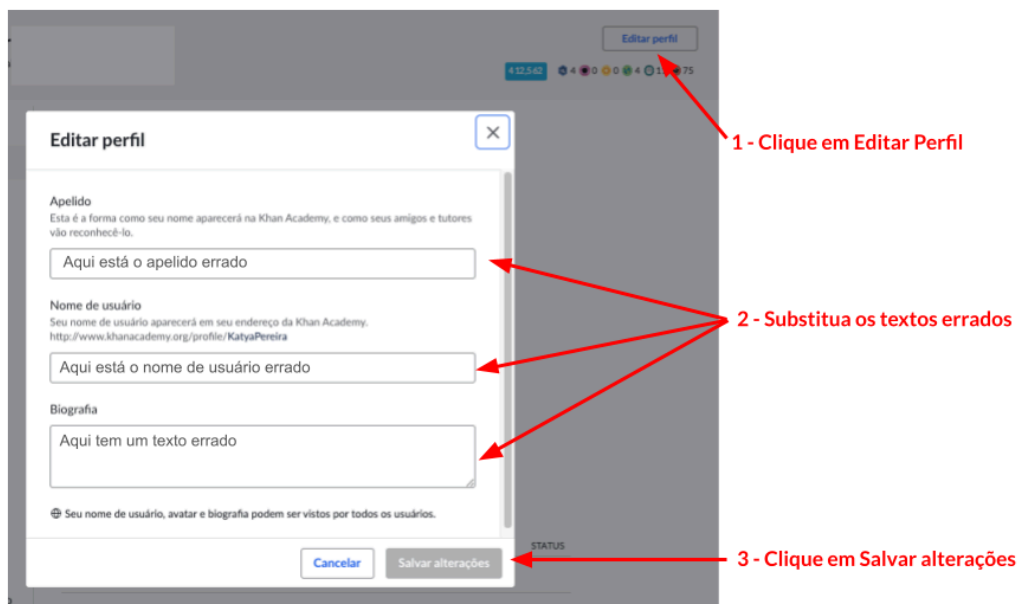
Editar perfil

4.12.5.62 4 0 0 4 1 75

1 - Clique em Editar Perfil

Editar perfil

Apelido
Esta é a forma como seu nome aparecerá na Khan Academy, e como seus amigos e tutores vão reconhecê-lo.

Aqui está o apelido errado

Nome de usuário
Seu nome de usuário aparecerá em seu endereço da Khan Academy. http://www.khanacademy.org/profile/KatyaPereira

Aqui está o nome de usuário errado

Biografia

Aqui tem um texto errado

Seu nome de usuário, avatar e biografia podem ser vistos por todos os usuários.

2 - Substitua os textos errados

STATUS

Cancelar

Salvar alterações

3 - Clique em Salvar alterações